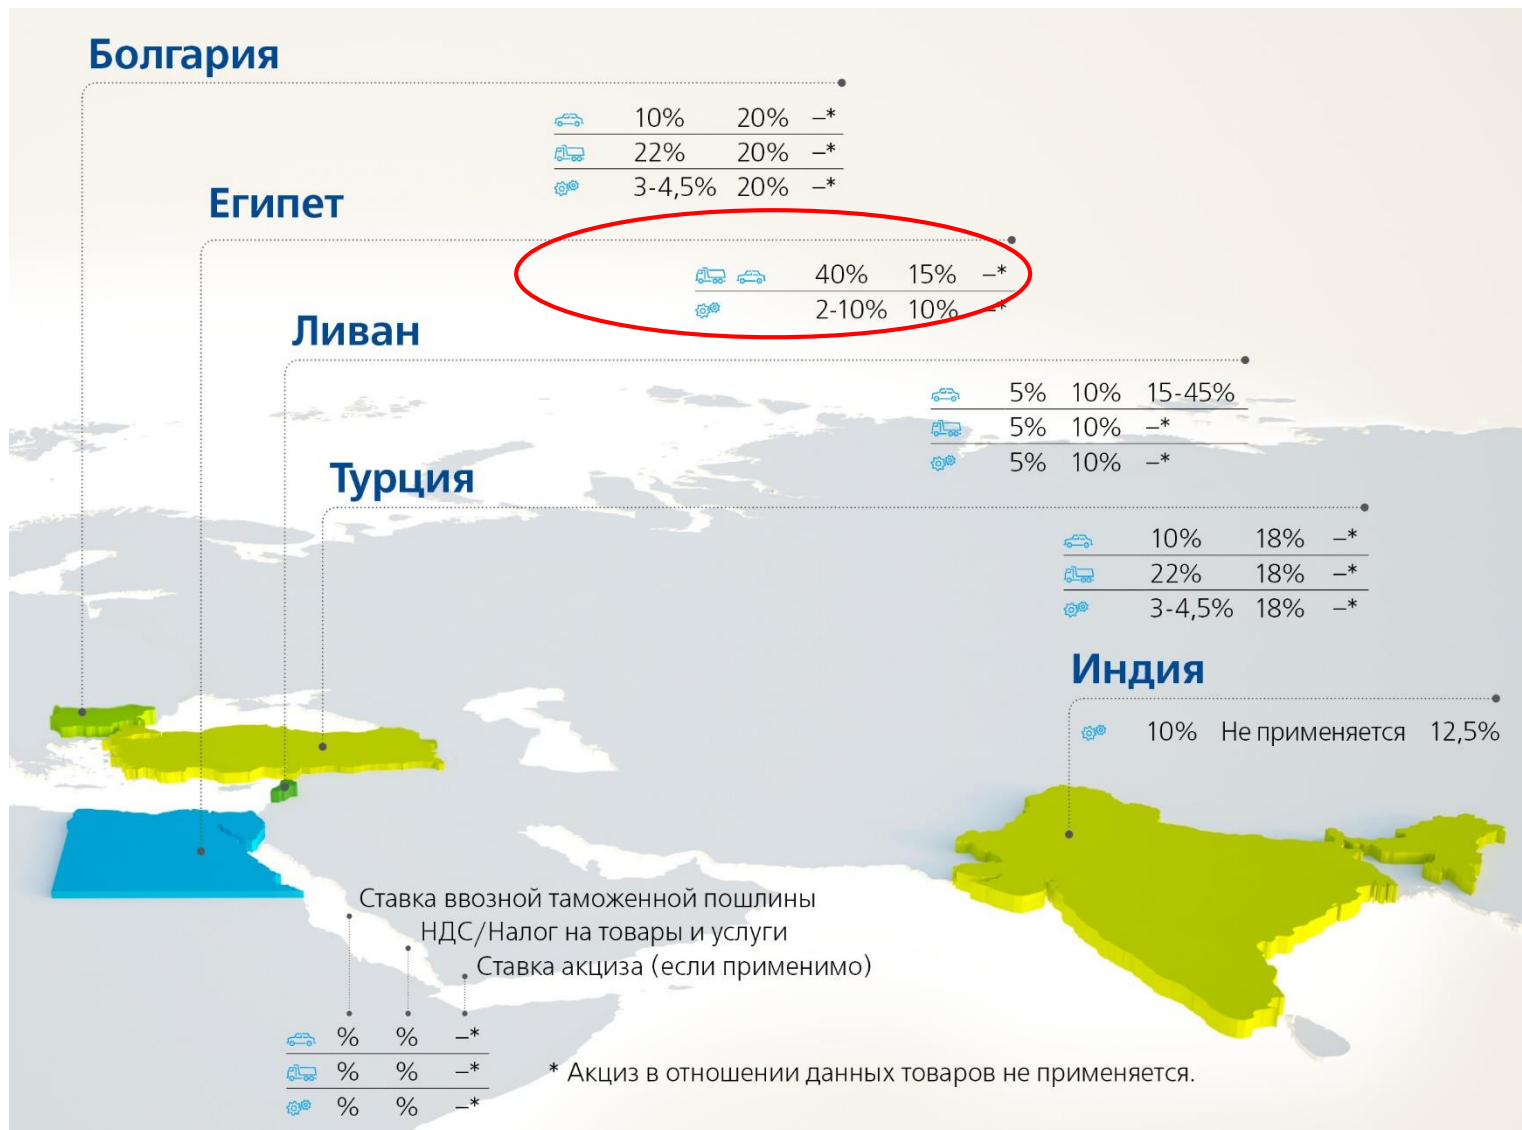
Болгария

| 10% | 20% | –* |
|---|---|---|
| 22% | 20% | –* |
| 3-4,5% | 20% | –* |

Египет

| 40% | 15% | –* |
|---|---|---|
| 2-10% | 10% | –* |

Ливан

| 5% | 10% | 15-45% |
|---|---|---|
| 5% | 10% | –* |
| 5% | 10% | –* |

Турция

| 10% | 18% | –* |
|---|---|---|
| 22% | 18% | –* |
| 3-4,5% | 18% | –* |

Индия

10% Не применяется 12,5%

Ставка ввозной таможенной пошлины
НДС/Налог на товары и услуги
Ставка акциза (если применимо)

| % | % | –* |
|---|---|---|
| % | % | –* |
| % | % | –* |

* Акциз в отношении данных товаров не применяется.